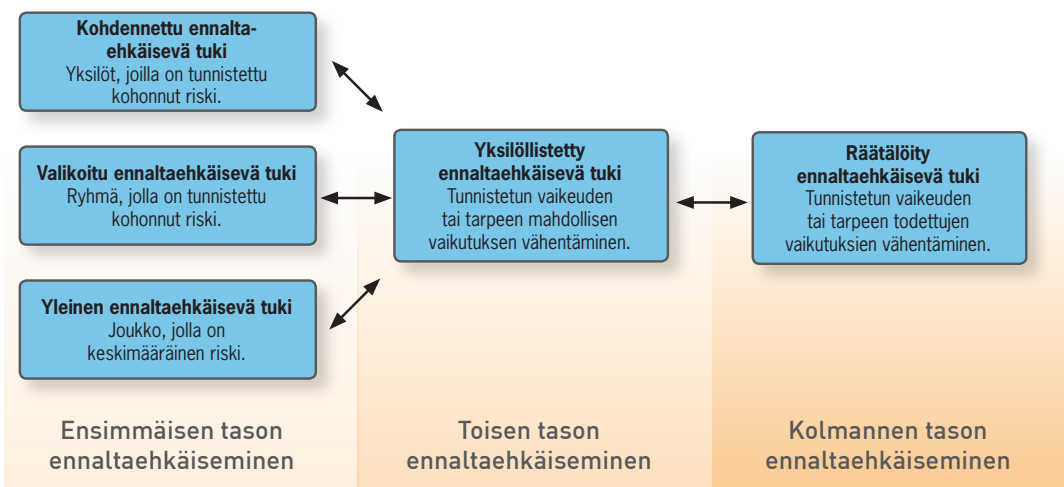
**Kohdennettu ennaltaehkäisevä tuki**
Yksilöt, joilla on tunnistettu kohonnut riski.

**Valikoitu ennaltaehkäisevä tuki**
Ryhmä, jolla on tunnistettu kohonnut riski.

**Yleinen ennaltaehkäisevä tuki**
Joukko, jolla on keskimääräinen riski.

**Yksilöllistetty ennaltaehkäisevä tuki**
Tunnistetun vaikeuden tai tarpeen mahdollisen vaikutuksen vähentäminen.

**Räätälöity ennaltaehkäisevä tuki**
Tunnistetun vaikeuden tai tarpeen todettujen vaikutuksien vähentäminen.

Ensimmäisen tason ennaltaehkäiseminen

Toisen tason ennaltaehkäiseminen

Kolmannen tason ennaltaehkäiseminen